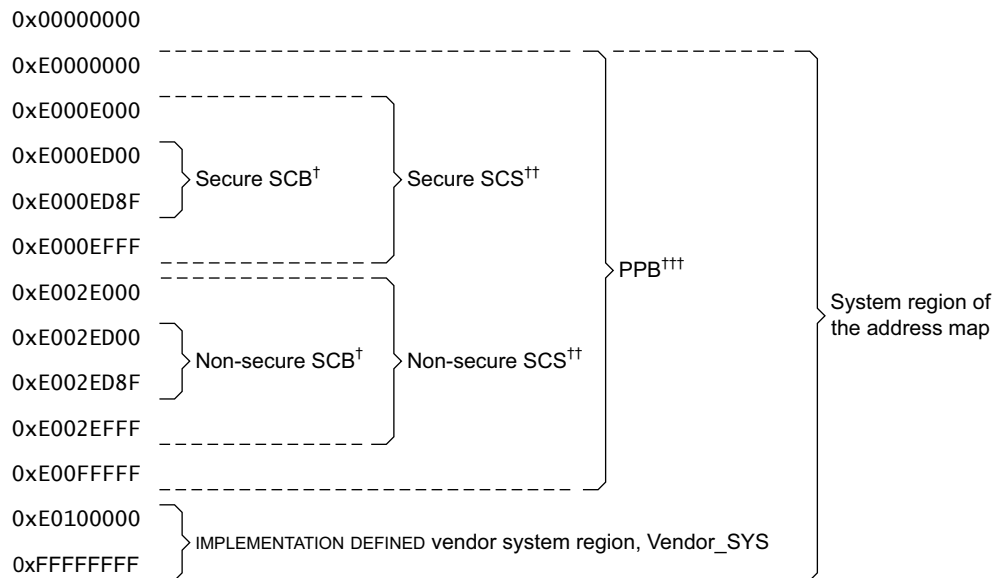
0x00000000

0xE0000000

0xE000E000

0xE000ED00

Secure SCB$^{\dagger}$

Secure SCS$^{\dagger\dagger}$

0xE000ED8F

0xE000EFFF

PPB$^{\dagger\dagger\dagger}$

0xE002E000

System region of the address map

0xE002ED00

Non-secure SCB$^{\dagger}$

Non-secure SCS$^{\dagger\dagger}$

0xE002ED8F

0xE002EFFF

0xE00FFFFF

0xE0100000

IMPLEMENTATION DEFINED vendor system region, Vendor_SYS

0xFFFFFFFF